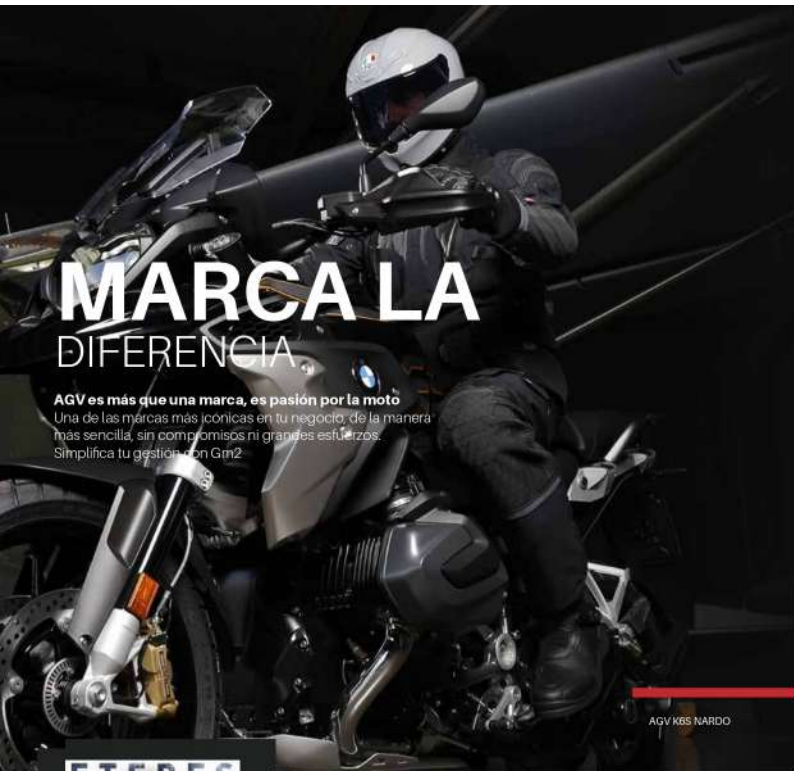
MARCA LA
DIFERENCIA

AGV es más que una marca, es pasión por la moto
Una de las marcas más icónicas en tu negocio, de la manera más sencilla, sin compromisos ni grandes esfuerzos. Simplifica tu gestión con Gm2

AGV K6S NARDO

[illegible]